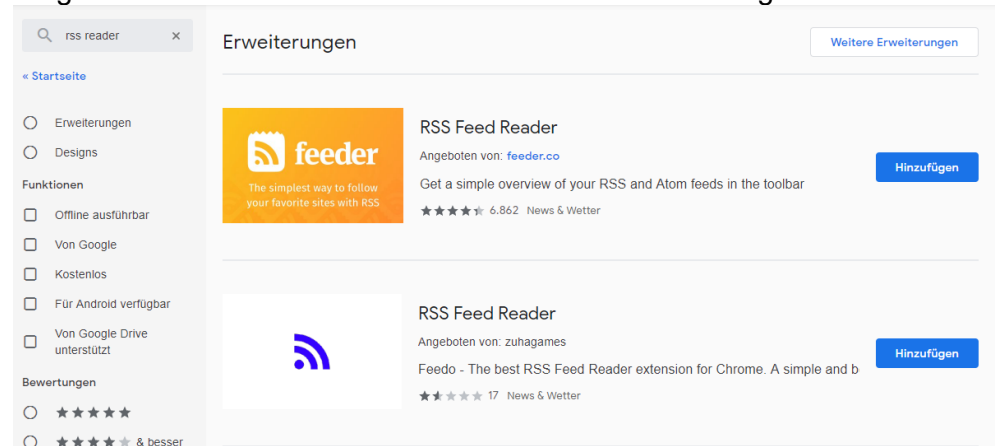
rss reader ×

« Startseite

Erweiterungen

Designs

Funktionen

Offline ausführbar

Von Google

Kostenlos

Für Android verfügbar

Von Google Drive unterstützt

Bewertungen

★★★★★

★★★★★ & besser

Erweiterungen

Weitere Erweiterungen

feeder

The simplest way to follow your favorite sites with RSS

RSS Feed Reader

Angeboten von: feeder.co

Get a simple overview of your RSS and Atom feeds in the toolbar

★★★★★ 6.862 News & Wetter

Hinzufügen

RSS Feed Reader

Angeboten von: zuhagames

Feedo - The best RSS Feed Reader extension for Chrome. A simple and b

★★★★★ 17 News & Wetter

Hinzufügen